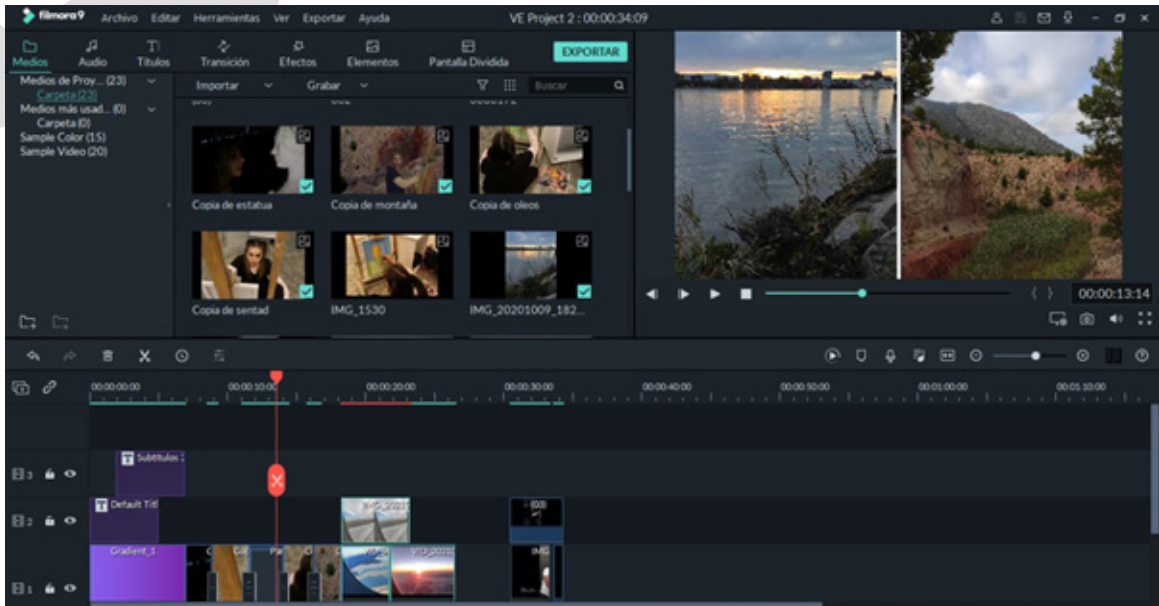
filmora9 Archivo Editar Herramientas Ver Exportar Ayuda VE Project 2 : 00:00:34:09

Medios Audio Títulos Transición Efectos Elementos Pantalla Dividida EXPORTAR

Medios de Proy... (23)
Carpeta (23)
Medios más usad... (0)
Carpeta (0)
Sample Color (15)
Sample Video (20)

Importar Grabar Buscar

Copia de estatua
Copia de montaña
Copia de oleos
Copia de sentad
IMG_1530
IMG_20201009_182...

00:00:13:14

00:00:00:00 00:00:10:00 00:00:20:00 00:00:30:00 00:00:40:00 00:00:50:00 00:01:00:00 00:01:10:00

Subtitulos 2
Default Titl
IMG_2020
Gradient_1
IMG
IMG_2020
3
2
1